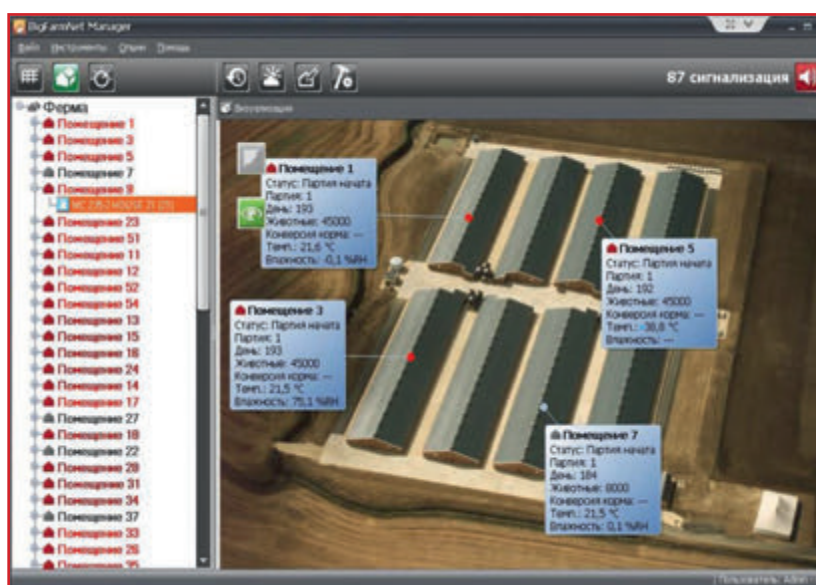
BigFarmNet Manager
Файл Инструменты Опции Помощь
87 сигнализация
Ферма
Помещение 1
Помещение 3
Помещение 5
Помещение 7
Помещение 9
MC 235-2 MODULE 21 [15]
Помещение 23
Помещение 51
Помещение 11
Помещение 12
Помещение 52
Помещение 54
Помещение 13
Помещение 15
Помещение 16
Помещение 24
Помещение 14
Помещение 17
Помещение 27
Помещение 18
Помещение 22
Помещение 28
Помещение 31
Помещение 34
Помещение 37
Помещение 33
Помещение 26
Помещение 35
Визуализация
Помещение 1
Статус: Партия начата
Партия: 1
День: 193
Животные: 45000
Конверсия корма: —
Темп.: 21,6 °C
Влажность: -0,1 %RH
Помещение 5
Статус: Партия начата
Партия: 1
День: 192
Животные: 45000
Конверсия корма: —
Темп.: -30,8 °C
Влажность: —
Помещение 3
Статус: Партия начата
Партия: 1
День: 193
Животные: 45000
Конверсия корма: —
Темп.: 21,5 °C
Влажность: 75,1 %RH
Помещение 7
Статус: Партия начата
Партия: 1
День: 184
Животные: 8000
Конверсия корма: —
Темп.: 21,5 °C
Влажность: 0,1 %RH
[Пользователь: Admin]